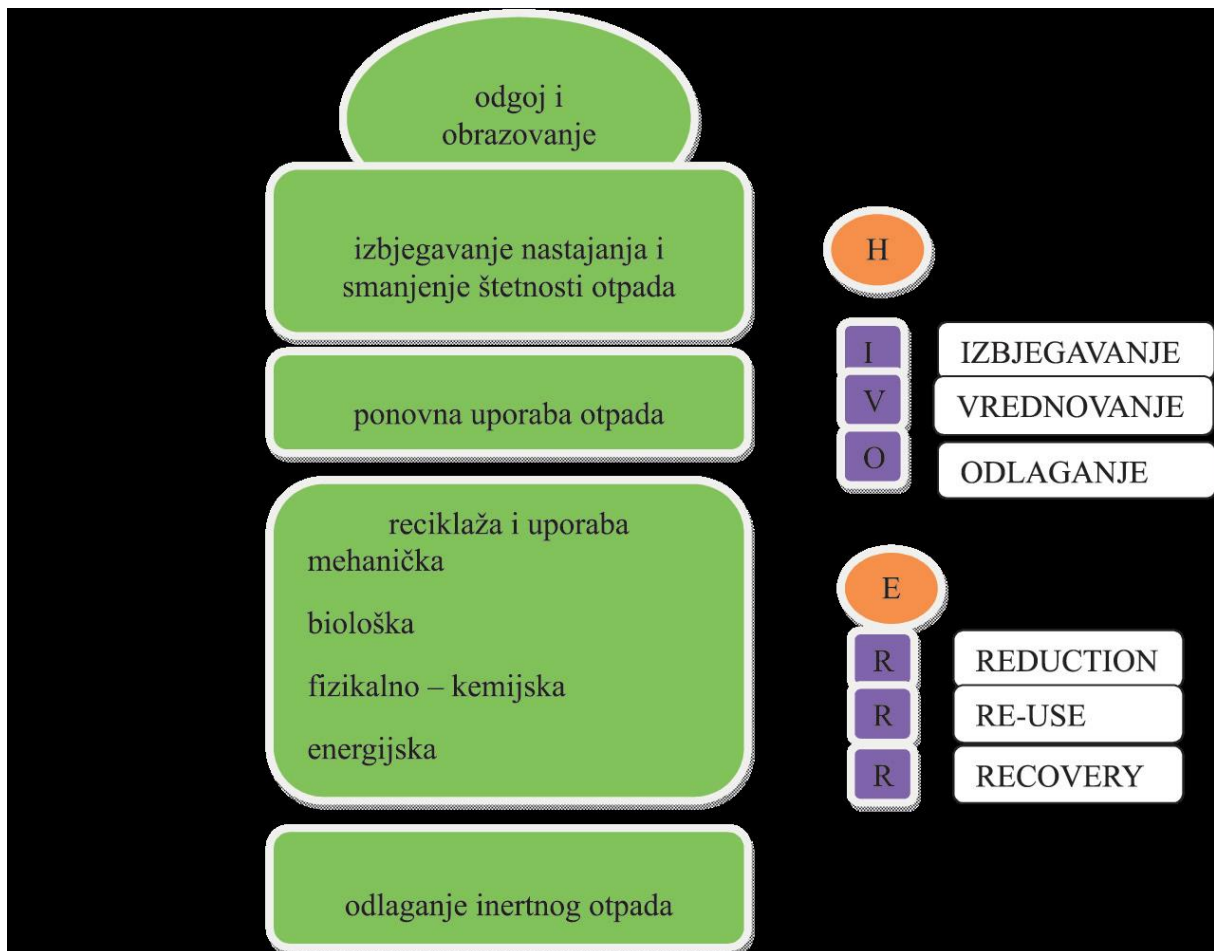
odgoj i obrazovanje

izbjegavanje nastajanja i smanjenje štetnosti otpada

ponovna uporaba otpada

reciklaža i uporaba
mehanička
biološka
fizikalno – kemijska
energijska

odlaganje inertnog otpada

H

I IZBJEGAVANJE
V VREDNOVANJE
O ODLAGANJE

E

R REDUCTION
R RE-USE
R RECOVERY